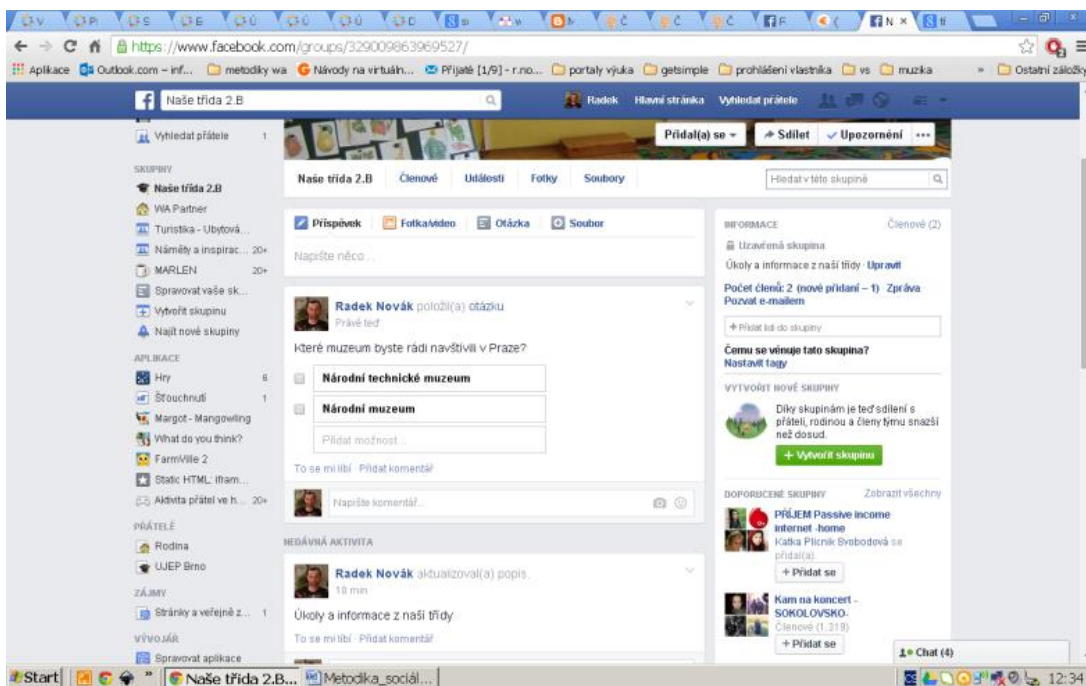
https://www.facebook.com/groups/329009863969527/

Aplikace Outlook.com - inf... metodiky wa Návody na virtuáln... Přijaté [1/9] - r.no... portaly výuka getsimple prohlášení vlastníka vs muzika » Ostatní záložky

Naše třída 2.B

Radek Hlavní stránka Vyhledat přátele

Vyhledat přátele 1

SKUPINY
Naše třída 2.B
WA Partner
Turistika - Ubytová...
Náměty a inspirac... 20+
MARLEN 20+
Spravovat vaše sk...
Vytvořit skupinu
Najít nové skupiny

APLIKACE
Hry 6
Šťouchnutí 1
Margot - Mangowling
What do you think?
FarmVille 2
Static HTML: iFram...
Aktivita přátel ve h... 20+

PŘÁTELÉ
Rodina
UJEP Brno

ZÁJMY
Stránky a veřejné z... 1

VÝVOJÁŘ
Spravovat aplikace

Přidal(a) se Sdílet Upozornění ...

Naše třída 2.B Členové Události Fotky Soubory Hledat v této skupině

Příspěvek Fotka/video Otázka Soubor

Napište něco...

Radek Novák položil(a) otázku
Právě teď

Které muzeum byste rádi navštívili v Praze?

Národní technické muzeum
Národní muzeum
Přidat možnost...

To se mi líbí · Přidat komentář

Napište komentář...

NEDÁVNÁ AKTIVITA

Radek Novák aktualizoval(a) popis.
18 min

Úkoly a informace z naší třídy

To se mi líbí · Přidat komentář

INFORMACE Členové (2)
Uzavřená skupina
Úkoly a informace z naší třídy · Upravit
Počet členů: 2 (nové přidání – 1) · Zpráva
Pozvat e-mailem
+ Přidat lidi do skupiny
Čemu se věnuje tato skupina?
Nastavit tagy

VYTVOŘIT NOVÉ SKUPINY
Díky skupinám je teď sdílení s přáteli, rodinou a členy týmu snazší než dosud.
+ Vytvořit skupinu

DOPORUČENÉ SKUPINY Zobrazit všechny
PŘÍJEM Passive income internet -home
Katka Plicník Svobodová se přidal(a).
+ Přidat se
Kam na koncert - SOKOLOVSKO-
Členové (1 318)
+ Přidat se

Chat (4)

Start Naše třída 2.B... Metodika_sociál... 12:34